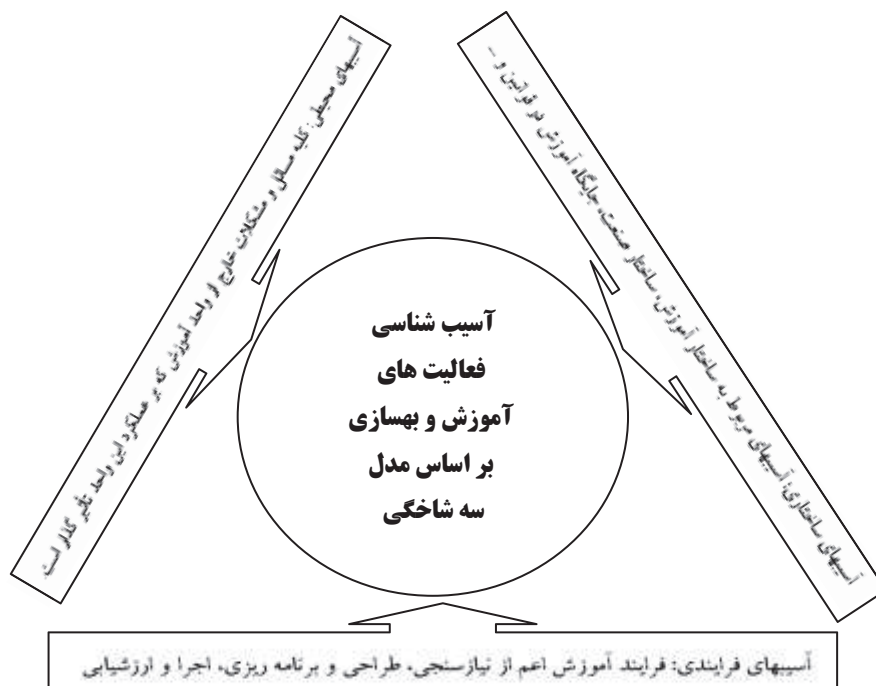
آسیب شناسی
فعالیت های
آموزش و بهسازی
بر اساس مدل
سه شاخگی

آسیبهای محیطی: کلیه مسائل و مشکلات خارج از واحد آموزش که بر عملکرد این واحد تاثیر گذار است

آسیبهای ساختاری: آسیبهای مربوط به ساختار آموزش، ساختار صنعت، جایگاه آموزش در فرایند و ...

آسیبهای فرایندی: فرایند آموزش اعم از نیازسنجی، طراحی و برنامه ریزی، اجرا و ارزشیابی